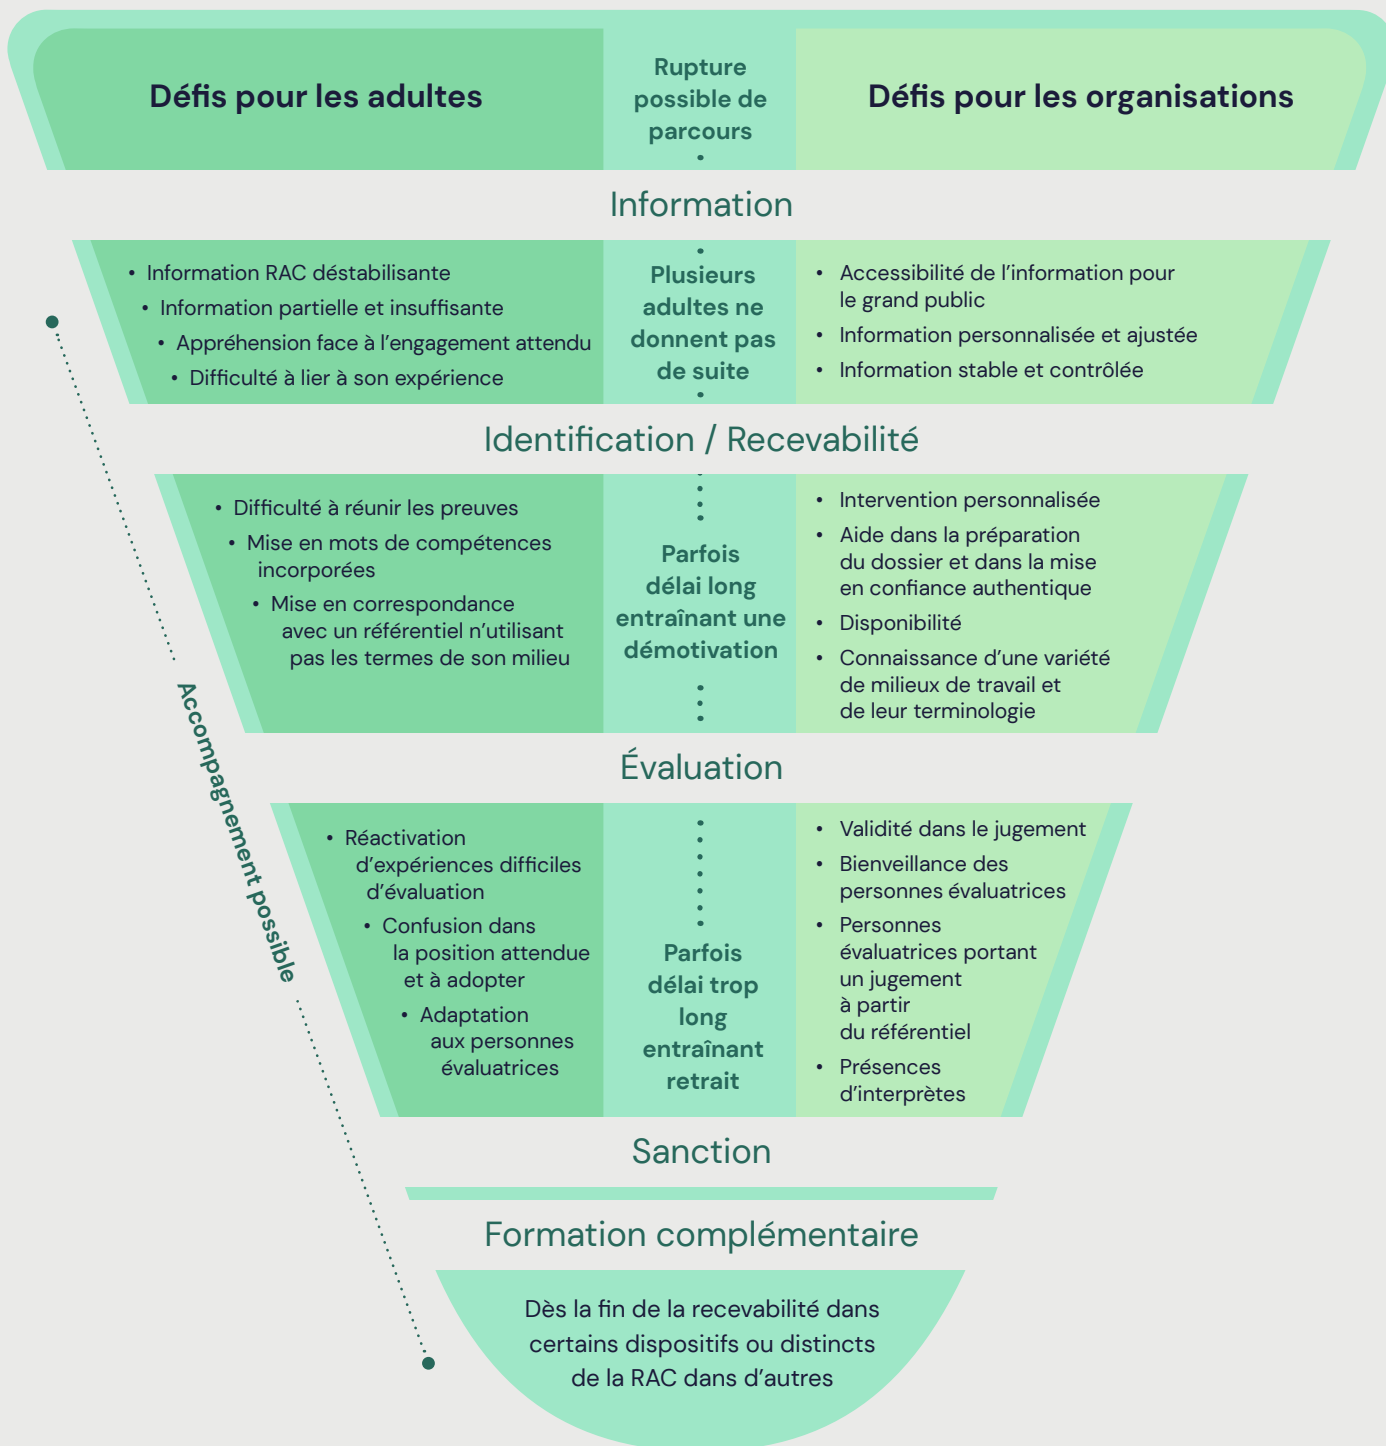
Défis pour les adultes

Rupture possible de parcours

Défis pour les organisations

Information

• Information RAC déstabilisante
• Information partielle et insuffisante
• Appréhension face à l'engagement attendu
• Difficulté à lier à son expérience

Plusieurs adultes ne donnent pas de suite

• Accessibilité de l'information pour le grand public
• Information personnalisée et ajustée
• Information stable et contrôlée

Identification / Recevabilité

• Difficulté à réunir les preuves
• Mise en mots de compétences incorporées
• Mise en correspondance avec un référentiel n'utilisant pas les termes de son milieu

Parfois délai long entraînant une démotivation

• Intervention personnalisée
• Aide dans la préparation du dossier et dans la mise en confiance authentique
• Disponibilité
• Connaissance d'une variété de milieux de travail et de leur terminologie

Évaluation

• Réactivation d'expériences difficiles d'évaluation
• Confusion dans la position attendue et à adopter
• Adaptation aux personnes évaluatrices

Parfois délai trop long entraînant retrait

• Validité dans le jugement
• Bienveillance des personnes évaluatrices
• Personnes évaluatrices portant un jugement à partir du référentiel
• Présences d'interprètes

Sanction

Formation complémentaire

Dès la fin de la recevabilité dans certains dispositifs ou distincts de la RAC dans d'autres

Accompagnement possible